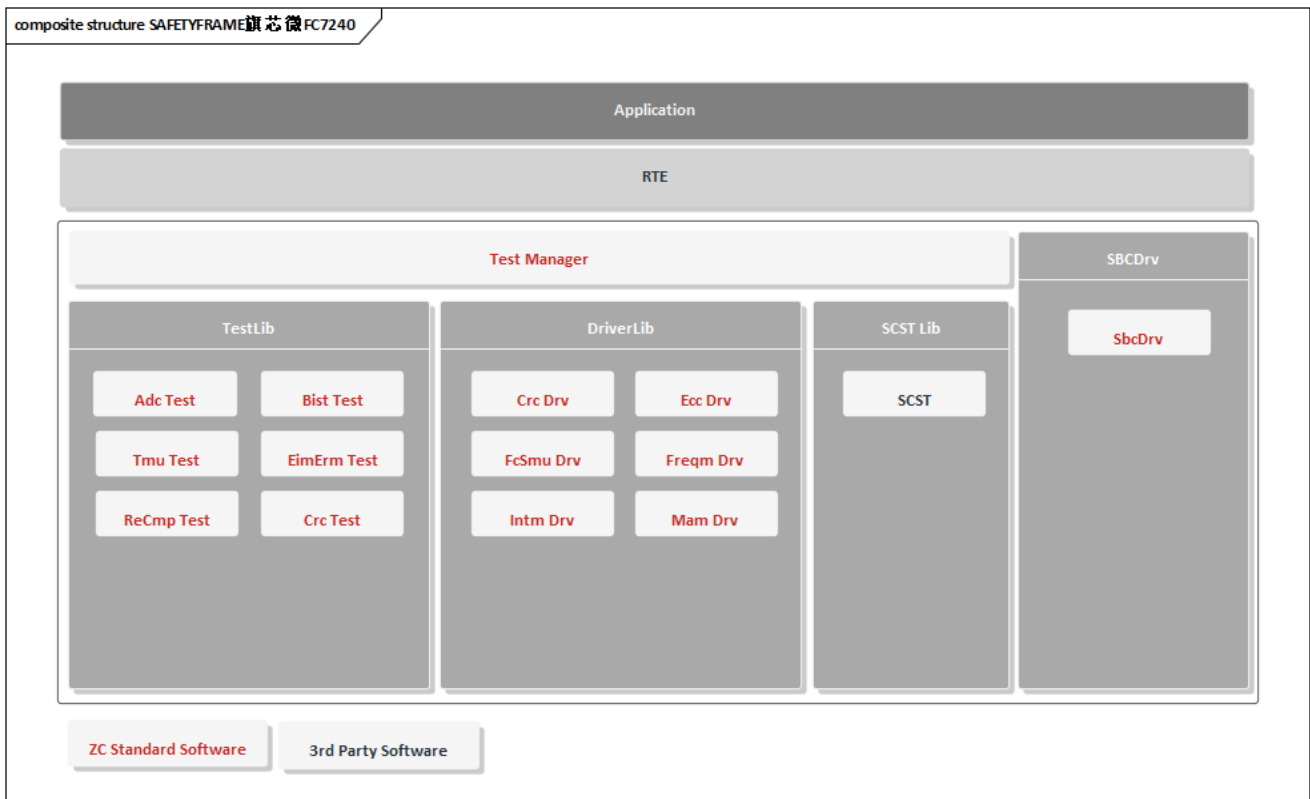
composite structure SAFETYFRAME旗芯微FC7240

Application

RTE

Test Manager

SBCDrv

SbcDrv

TestLib

Adc Test

Bist Test

Tmu Test

EimErm Test

ReCmp Test

Crc Test

DriverLib

Crc Drv

Ecc Drv

FcSmu Drv

Freqm Drv

Intm Drv

Mam Drv

SCST Lib

SCST

ZC Standard Software

3rd Party Software